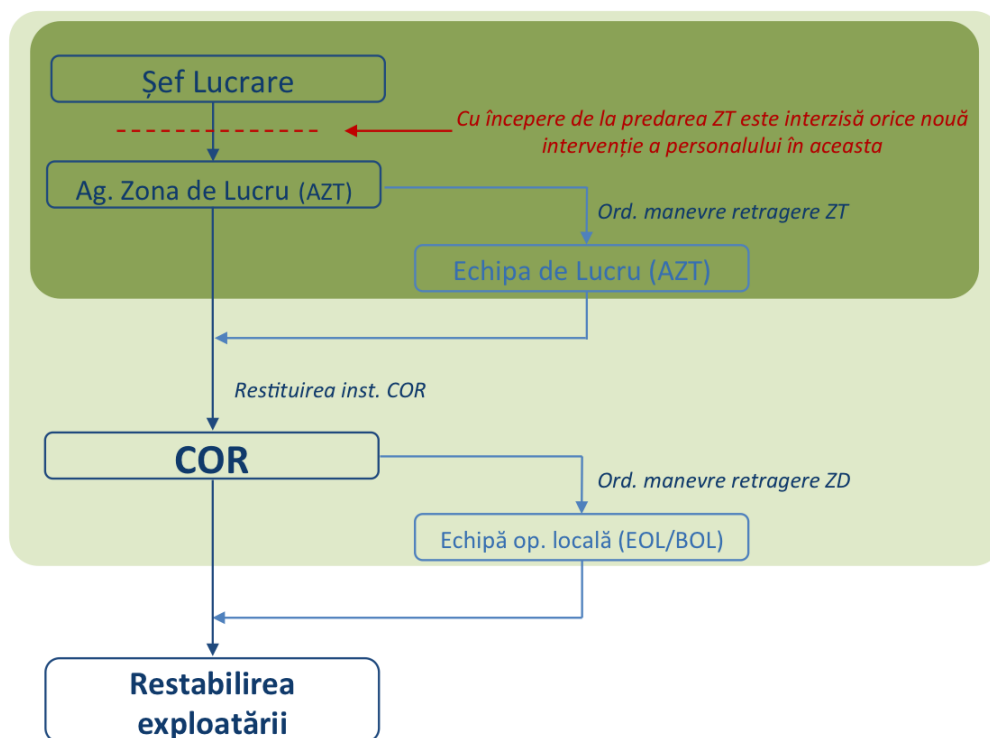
Șef Lucrare

Cu începere de la predarea ZT este interzisă orice nouă intervenție a personalului în aceasta

Ag. Zona de Lucru (AZT)

Ord. manevre retragere ZT

Echipa de Lucru (AZT)

Restituirea inst. COR

COR

Ord. manevre retragere ZD

Echipă op. locală (EOL/BOL)

Restabilirea exploatării